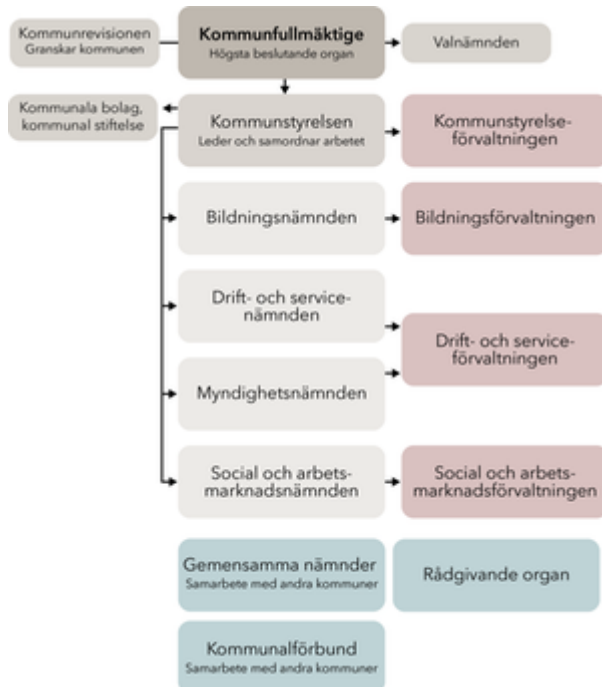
Kommunrevisionen
Granskar kommunen

Kommunfullmäktige
Högsta beslutande organ

Valnämnden

Kommunala bolag, kommunal stiftelse

Kommunstyrelsen
Leder och samordnar arbetet

Kommunstyrelseförvaltningen

Bildningsnämnden

Bildningsförvaltningen

Drift- och servicenämnden

Drift- och serviceförvaltningen

Myndighetsnämnden

Social och arbetsmarknadsnämnden

Social och arbetsmarknadsförvaltningen

Gemensamma nämnder
Samarbete med andra kommuner

Rådgivande organ

Kommunalförbund
Samarbete med andra kommuner